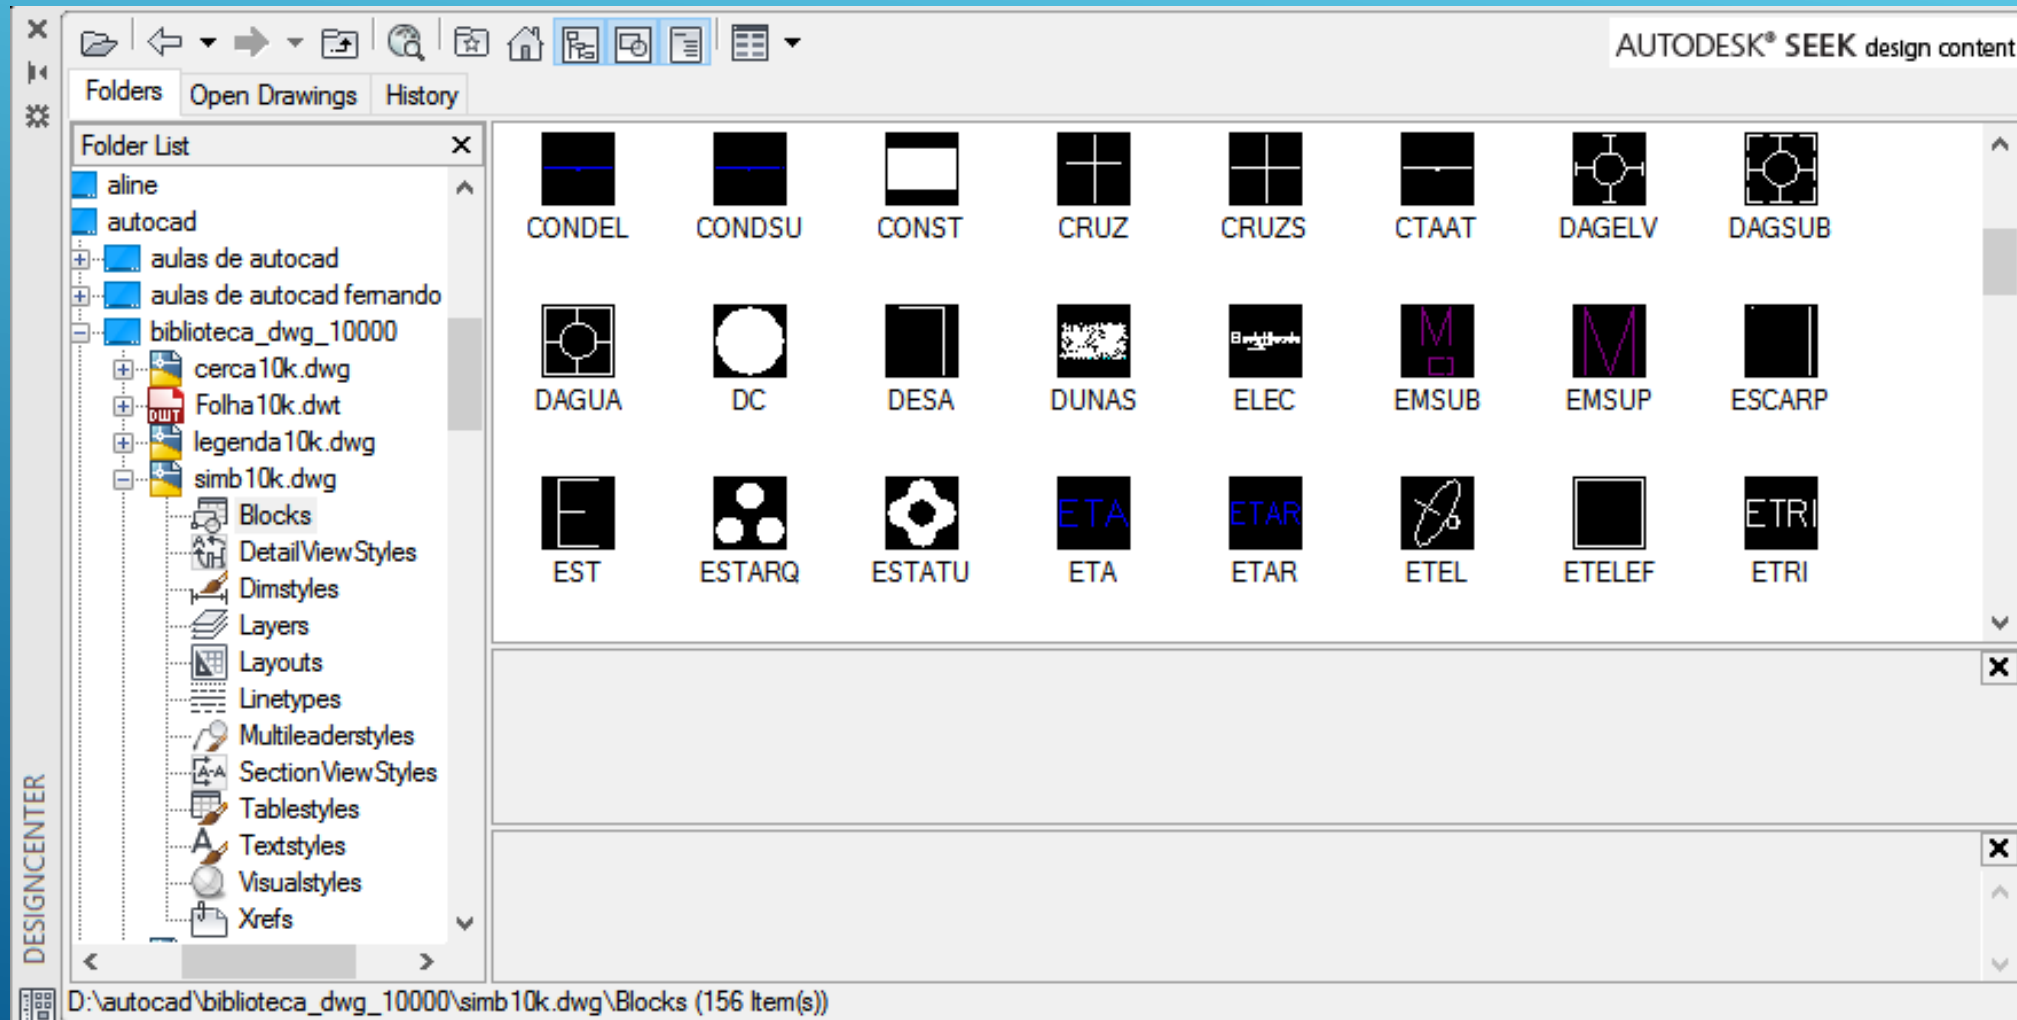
AUTODESK® SEEK design content

Folders Open Drawings History

Folder List

aline
autocad
aulas de autocad
aulas de autocad fernando
biblioteca_dwg_10000
cerca10k.dwg
Folha10k.dwt
legenda10k.dwg
simb10k.dwg
Blocks
DetailViewStyles
Dimstyles
Layers
Layouts
Linetypes
Multileaderstyles
SectionViewStyles
Tablestyles
Textstyles
Visualstyles
Xrefs

CONDEL CONDSU CONST CRUZ CRUZS CTAAT DAGELV DAGSUB
DAGUA DC DESA DUNAS ELEC EMSUB EMSUP ESCARP
EST ESTARQ ESTATU ETA ETAR ETEL ETELEF ETRI

M
M
ETA
ETAR
ETRI

DESIGNCENTER

D:\autocad\biblioteca_dwg_10000\simb10k.dwg\Blocks (156 Item(s))